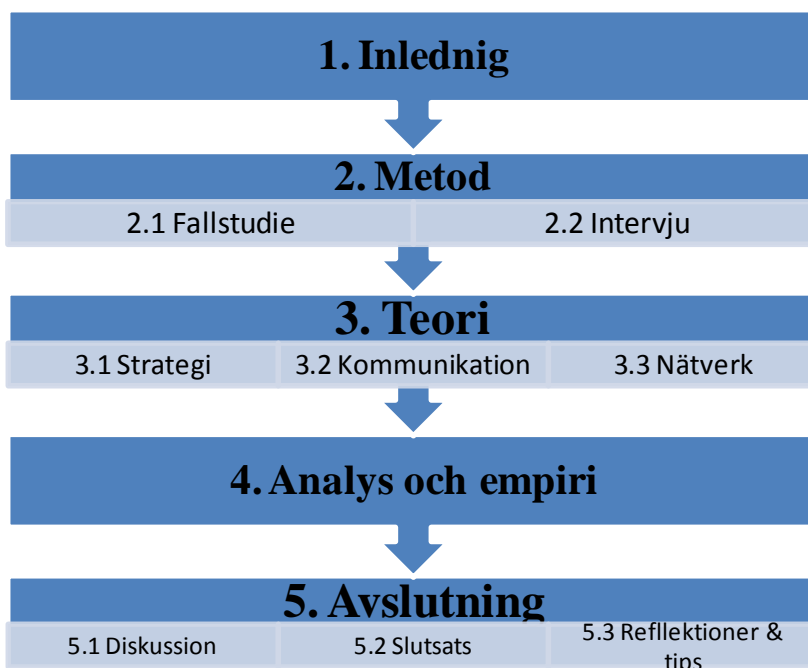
1. Inlednig

2. Metod

2.1 Fallstudie

2.2 Intervju

3. Teori

3.1 Strategi

3.2 Kommunikation

3.3 Nätverk

4. Analys och empiri

5. Avslutning

5.1 Diskussion

5.2 Slutsats

5.3 Refllektioner & tips